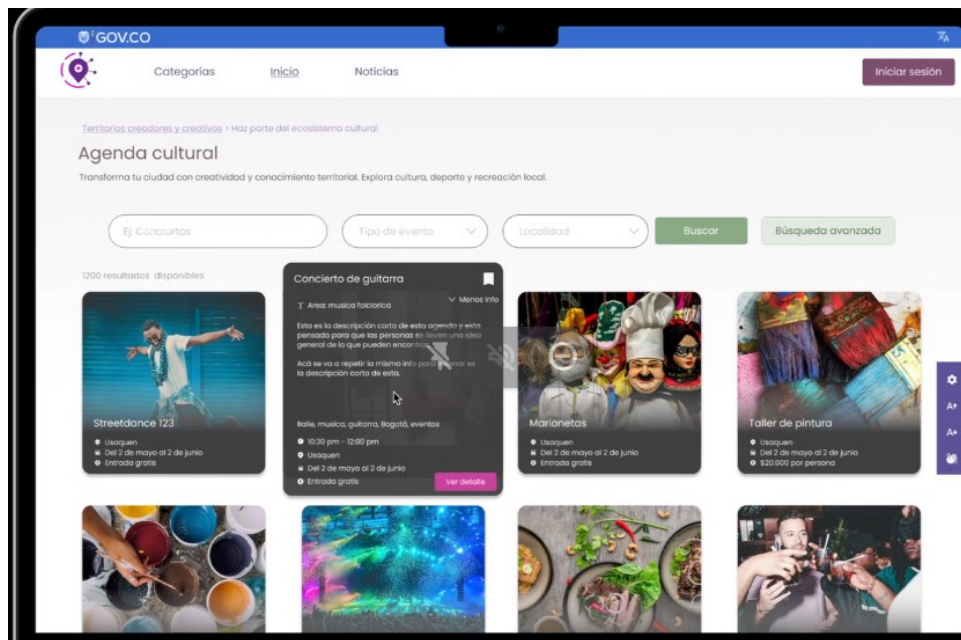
GOV.CO

Categorías Inicio Noticias

Iniciar sesión

Territorios creadores y creativos > Haz parte del ecosistema cultural

Agenda cultural

Transforma tu ciudad con creatividad y conocimiento territorial. Explora cultura, deporte y recreación local.

Ej: Conciertos

Tipo de evento

Localidad

Buscar

Búsqueda avanzada

1200 resultados disponibles

Streetdance 123
Usaquen
Del 2 de mayo al 2 de junio
Entrada gratis

Concierto de guitarra
Area: musica folclorica
Menos info
Esta es la descripción corta de esta agenda y esta pensada para que las personas se lleven una idea general de lo que pueden encontrar.
Acá se va a repetir la mismo info para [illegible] la descripción corta de esta.
Baile, musica, guitarra, Bogotá, eventos
10:30 pm - 12:00 pm
Usaquen
Del 2 de mayo al 2 de junio
Entrada gratis
Ver detalle

Marionetas
Usaquen
Del 2 de mayo al 2 de junio
Entrada gratis

Taller de pintura
Usaquen
Del 2 de mayo al 2 de junio
$20.000 por persona

A+
A-